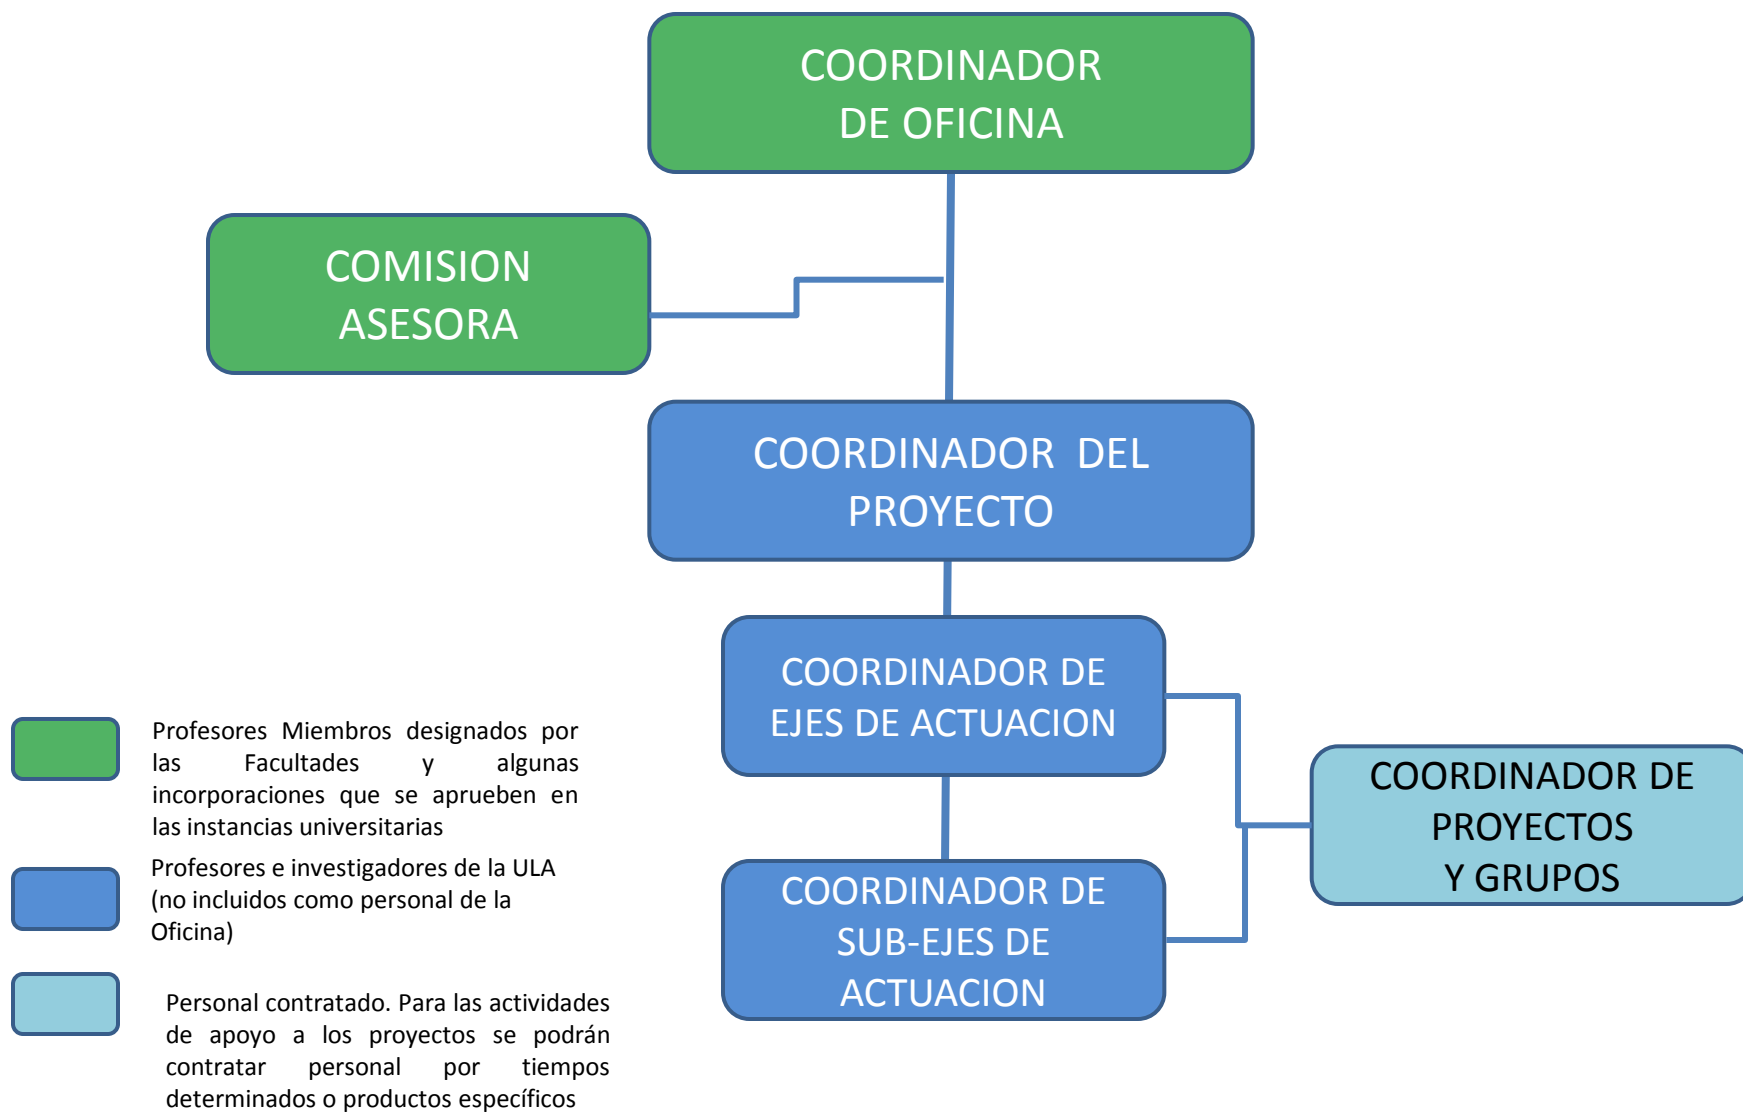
COORDINADOR DE OFICINA

COMISION ASESORA

COORDINADOR DEL PROYECTO

COORDINADOR DE EJES DE ACTUACION

COORDINADOR DE PROYECTOS Y GRUPOS

COORDINADOR DE SUB-EJES DE ACTUACION

Profesores Miembros designados por las Facultades y algunas incorporaciones que se aprueben en las instancias universitarias

Profesores e investigadores de la ULA (no incluidos como personal de la Oficina)

Personal contratado. Para las actividades de apoyo a los proyectos se podrán contratar personal por tiempos determinados o productos específicos